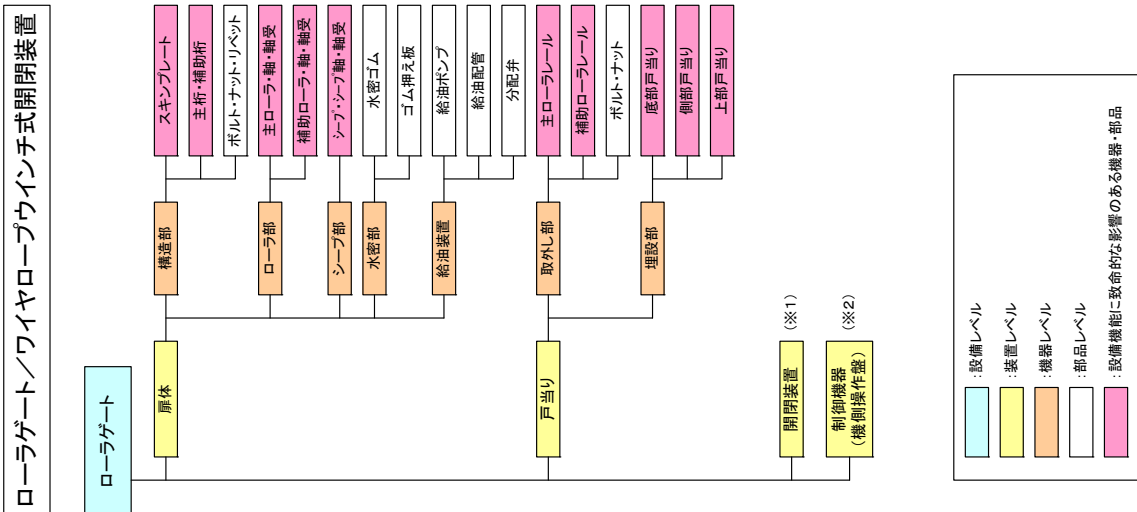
ローラゲート／ワイヤロープウインチ式開閉装置

ローラゲート

扉体

構造部

スキンプレート

主桁・補助桁

ボルト・ナット・リベット

ローラ部

主ローラ・軸・軸受

補助ローラ・軸・軸受

シーブ部

シーブ・シーブ軸・軸受

水密部

水密ゴム

ゴム押え板

給油装置

給油ポンプ

給油配管

分配弁

戸当り

取外し部

主ローラレール

補助ローラレール

ボルト・ナット

埋設部

底部戸当り

側部戸当り

上部戸当り

開閉装置

（※1）

制御機器
（機側操作盤）

（※2）

：設備レベル

：装置レベル

：機器レベル

：部品レベル

：設備機能に致命的な影響のある機器・部品